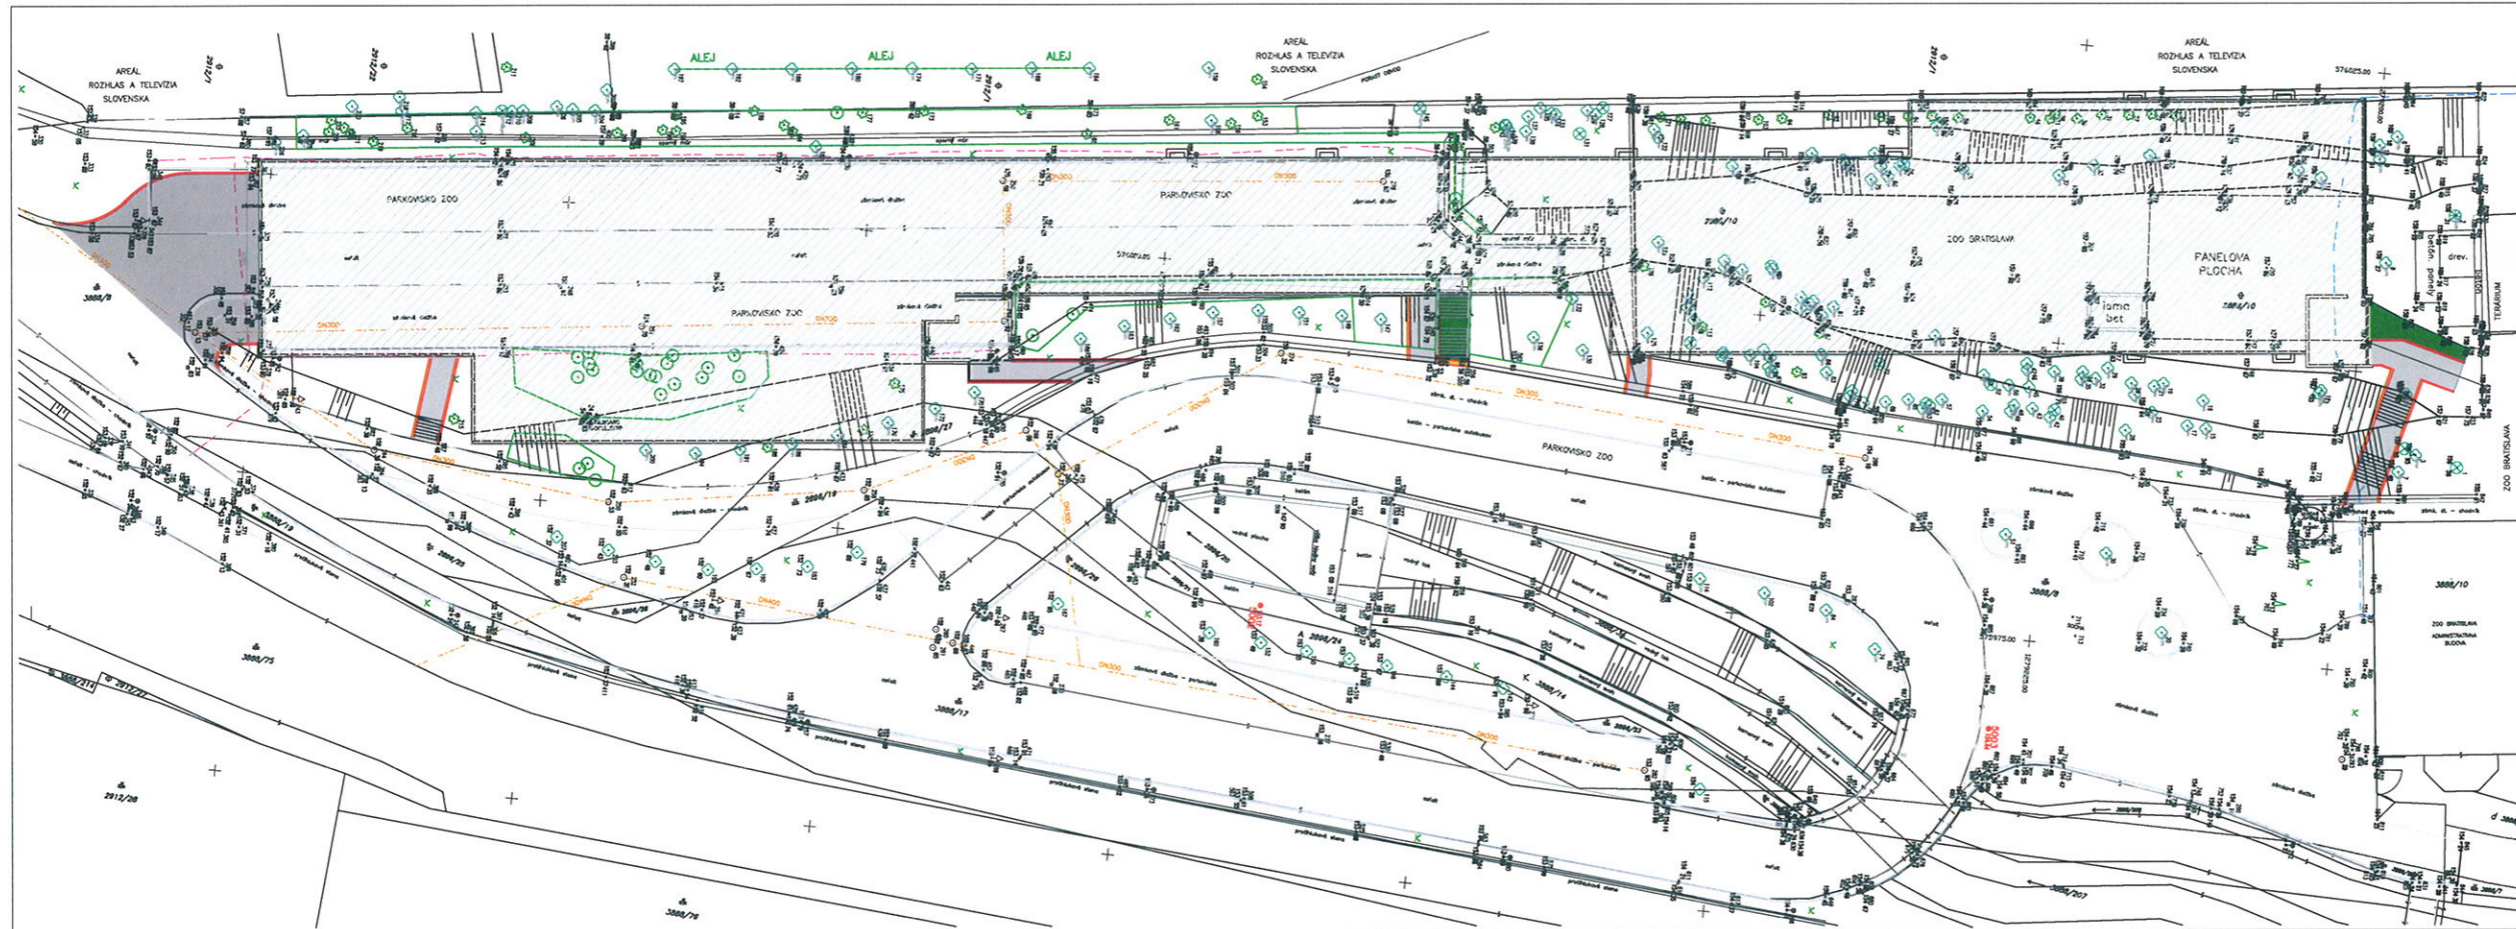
AREÁL ROZHLAS A TELEVÍZIA SLOVENSKA

ALEJ ALEJ ALEJ

AREÁL ROZHLAS A TELEVÍZIA SLOVENSKA

AREÁL ROZHLAS A TELEVÍZIA SLOVENSKA

PARKOVISKO ZOO

PARKOVISKO ZOO

PARKOVISKO ZOO

ZOO BRATISLAVA

PANELOVÁ PLOCHA

jama bet

TERÁRIUM

ZOO BRATISLAVA

PARKOVISKO ZOO

3888/10

ZOO BRATISLAVA ADMINISTRATÍVNA BUDOVA

3888/9

3888/75

3888/17

2912/28

3888/76

DN300

DN400

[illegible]